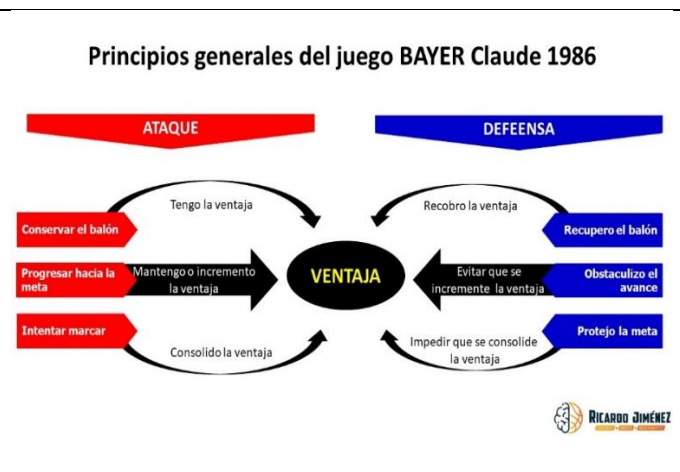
Principios generales del juego BAYER Claude 1986

ATAQUE

DEFEENSA

Tengo la ventaja

Recobro la ventaja

Conservar el balón

Recupero el balón

Progresar hacia la meta

Mantengo o incremento la ventaja

VENTAJA

Evitar que se incremente la ventaja

Obstaculizo el avance

Intentar marcar

Protejo la meta

Consolido la ventaja

Impedir que se consolide la ventaja

RICARDO JIMÉNEZ